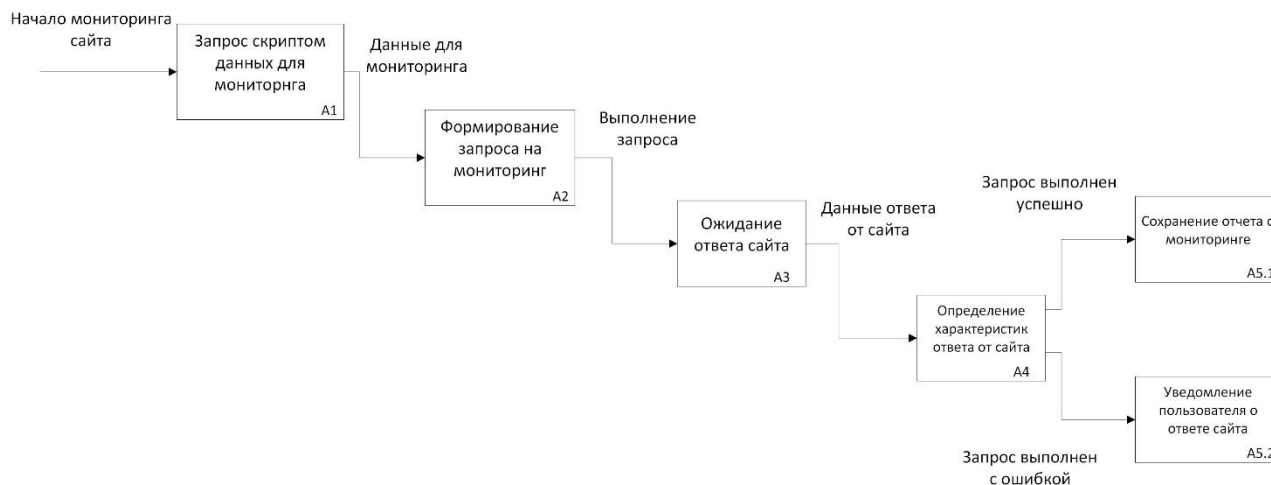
Начало мониторинга сайта

Запрос скриптом данных для мониторнга
A1

Данные для мониторинга

Формирование запроса на мониторинг
A2

Выполнение запроса

Ожидание ответа сайта
A3

Данные ответа от сайта

Определение характеристик ответа от сайта
A4

Запрос выполнен успешно

Сохранение отчета о мониторинге
A5.1

Уведомление пользователя о ответе сайта
A5.2

Запрос выполнен с ошибкой